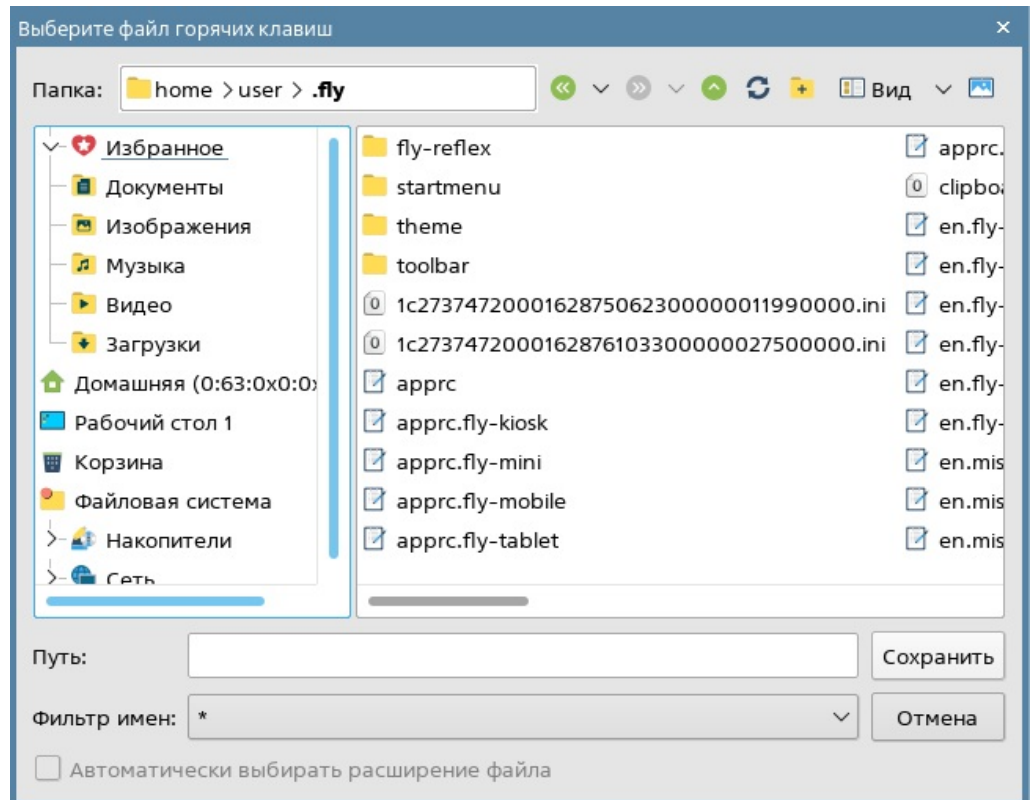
Выберите файл горячих клавиш

Папка: home > user > .fly

Вид

Избранное
Документы
Изображения
Музыка
Видео
Загрузки
Домашняя (0:63:0x0:0
Рабочий стол 1
Корзина
Файловая система
Накопители
Сеть

fly-reflex
startmenu
theme
toolbar
1c2737472000162875062300000011990000.ini
1c2737472000162876103300000027500000.ini
apprc
apprc.fly-kiosk
apprc.fly-mini
apprc.fly-mobile
apprc.fly-tablet

apprc.
clipbo
en.fly-
en.fly-
en.fly-
en.fly-
en.fly-
en.fly-
en.mis
en.mis
en.mis

Путь:
Сохранить
Фильтр имен: *
Отмена
Автоматически выбирать расширение файла